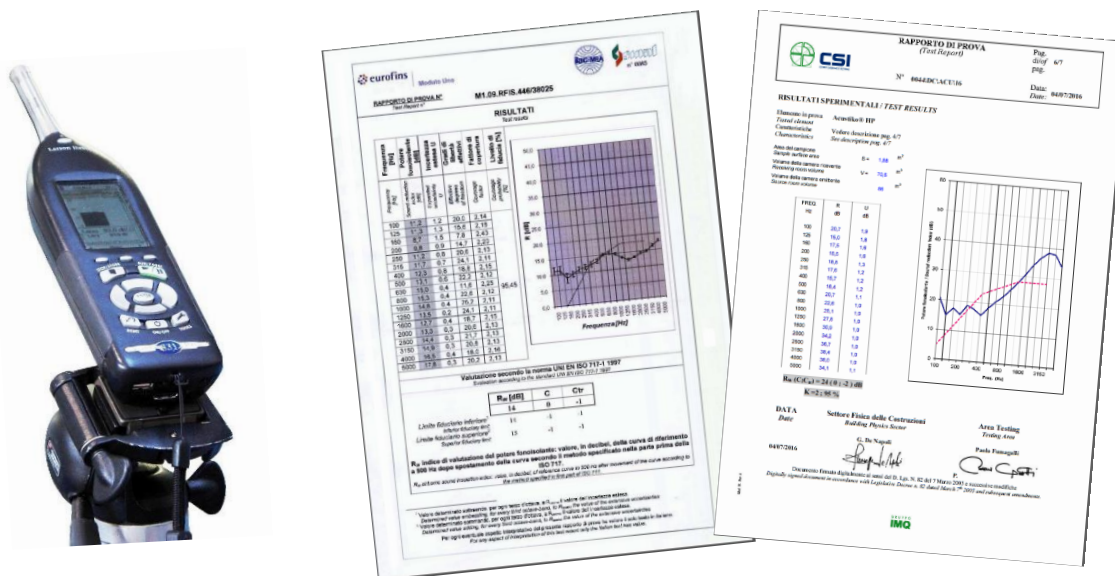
eurofins Modulo Uno

RAPPORTO DI PROVA N° M1.09.RFIS.446/38025

RISULTATI
Test results

| Frequenza [Hz] | Potere fonoisolante [dB] | Incertezza estesa U [dB] | Gradi di libertà effettivi | Fattore di copertura | Limite di rilevabilità [%] |
|---|---|---|---|---|---|
| 100 | | 1.2 | 20.0 | 2.14 | |
| 125 | | 1.3 | 15.6 | 2.15 | |
| 160 | 8.7 | 1.5 | 7.8 | 2.43 | |
| 200 | 8.8 | 0.9 | 14.7 | 2.20 | |
| 250 | 11.2 | 0.8 | 20.6 | 2.13 | |
| 315 | 11.7 | 0.7 | 24.1 | 2.11 | |
| 400 | 12.3 | 0.8 | 18.8 | 2.15 | |
| 500 | 13.6 | 0.6 | 20.2 | 2.13 | |
| 630 | 15.0 | 0.4 | 11.6 | 2.23 | 95.45 |
| 800 | 15.5 | 0.4 | 22.6 | 2.12 | |
| 1000 | 14.8 | 0.4 | 26.7 | 2.11 | |
| 1250 | 13.5 | 0.2 | 24.1 | 2.11 | |
| 1600 | 12.7 | 0.4 | 18.7 | 2.13 | |
| 2000 | 13.3 | 0.3 | 21.7 | 2.13 | |
| 2500 | 14.4 | 0.3 | 20.8 | 2.13 | |
| 3150 | 15.8 | 0.4 | 18.6 | 2.16 | |
| 4000 | 16.9 | 0.4 | 20.2 | 2.13 | |
| 5000 | 17.8 | 0.3 | | | |

R [dB]
Frequenza [Hz]

Valutazione secondo la norma UNI EN ISO 717-1 1997

| | $R_w$ [dB] | C | Ctr |
|---|---|---|---|
| | 14 | 0 | -1 |
| Limite fiduciario inferiore | 13 | -1 | -1 |
| Limite fiduciario superiore | 15 | | |

$R_w$ indice di valutazione del potere fonoisolante: valore, in decibel, della curva di riferimento a 500 Hz dopo spostamento della curva secondo il metodo specificato nella parte prima della ISO 717.

CSI
RAPPORTO DI PROVA (Test Report)
N° 0044DC/ACU/16
Pag. 6/7
Date: 04/07/2016

RISULTATI SPERIMENTALI / TEST RESULTS
Elemento in prova / Tested element: Acustika® HP
Caratteristiche / Characteristics: Vedere descrizione pag. 4/7 / See description page 4/7
Area del campione / Sample surface area S= 1,88 m²
Volume della camera ricevente / Receiving room volume V= 70,6 m³
Volume della camera emittente / Source room volume 96 m³

| FREQ Hz | R dB | U dB |
|---|---|---|
| 100 | 20,7 | 1,9 |
| 125 | 15,0 | 1,8 |
| 160 | 17,3 | 1,6 |
| 200 | 15,0 | 1,6 |
| 250 | 16,9 | 1,3 |
| 315 | 17,0 | 1,2 |
| 400 | 16,7 | 1,2 |
| 500 | 18,4 | 1,2 |
| 630 | 20,7 | 1,1 |
| 800 | 22,6 | 1,0 |
| 1000 | 25,1 | 1,0 |
| 1250 | 27,8 | 1,0 |
| 1600 | 30,0 | 1,0 |
| 2000 | 34,2 | 1,0 |
| 2500 | 36,7 | 1,0 |
| 3150 | 36,4 | 1,0 |
| 4000 | 36,0 | 1,0 |
| 5000 | 34,1 | 1,1 |

$R_w (C;C_{tr}) = 24 (0; -2)$ dB
K = 2; 95 %

Freq. (Hz)

DATA / Date: 04/07/2016
Settore Fisica delle Costruzioni / Building Physics Sector: G. De Napoli
Area Testing / Testing Area: Paolo Fumagalli

IMQ